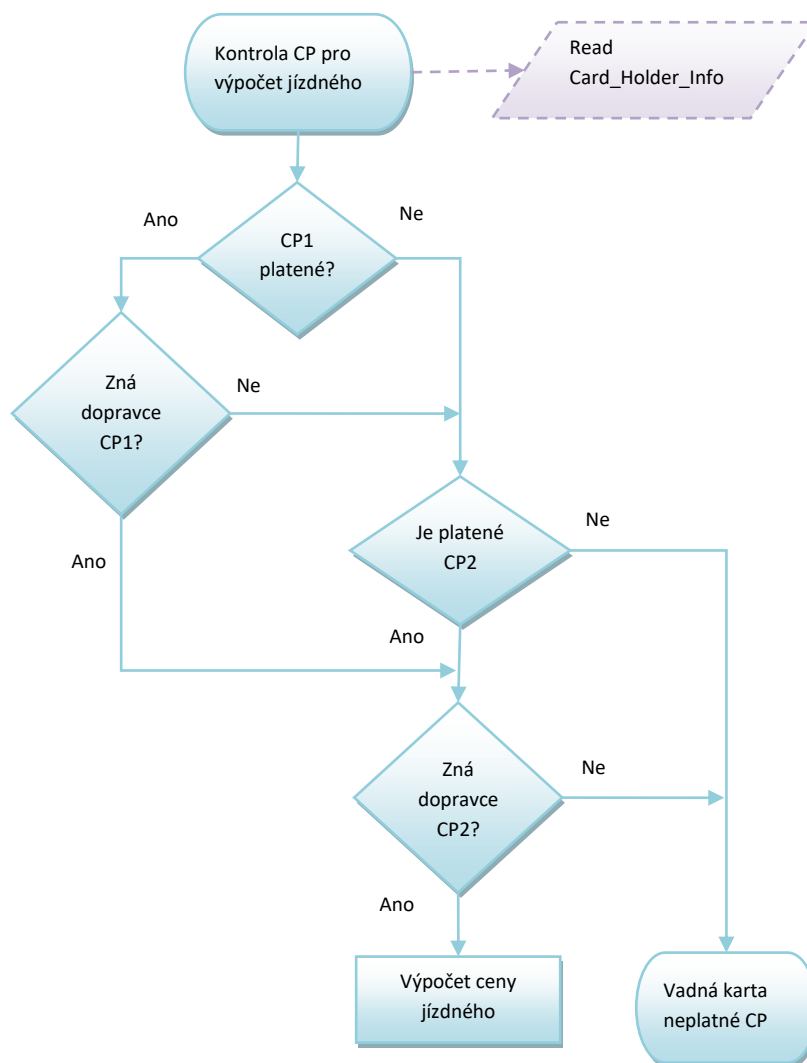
Kontrola CP pro výpočet jízdného

Read Card_Holder_Info

Ano

Ne

CP1 platené?

Zná dopravce CP1?

Ne

Je platené CP2

Ne

Ano

Ano

Zná dopravce CP2?

Ne

Ano

Výpočet ceny jízdného

Vadná karta neplatné CP